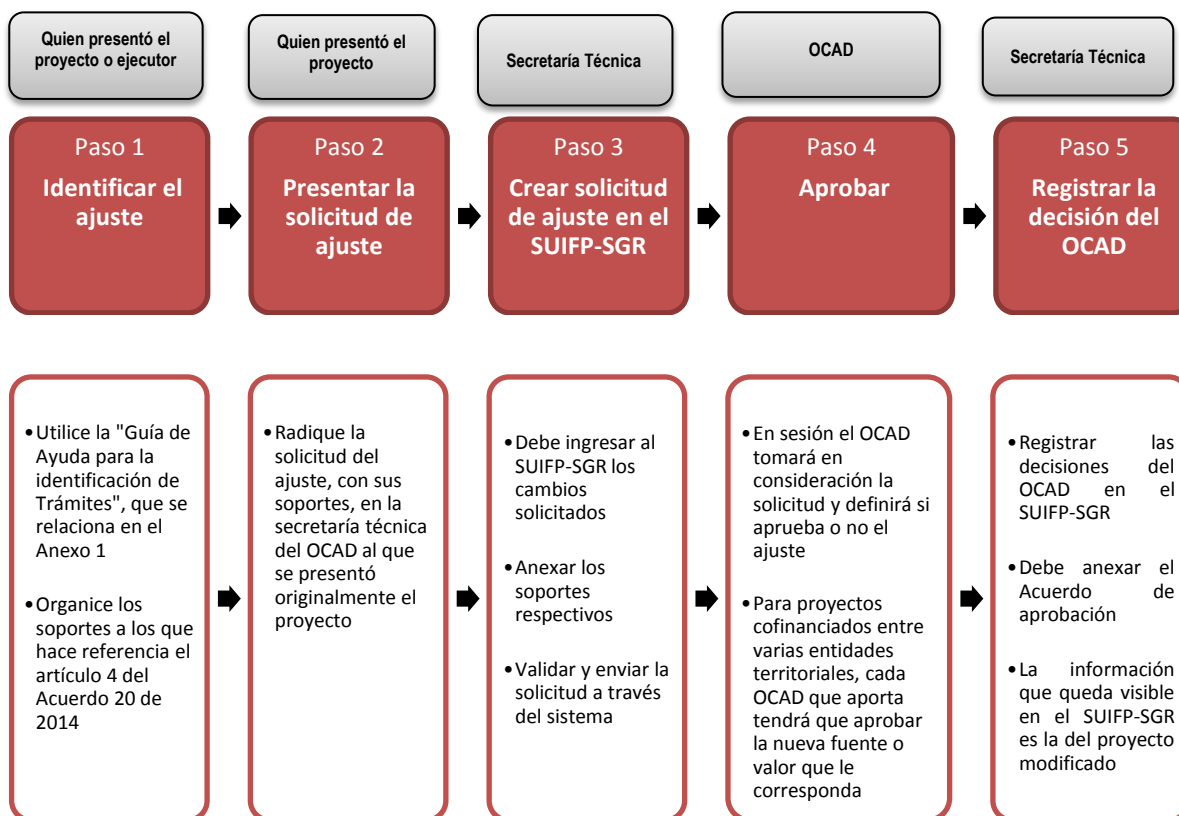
Quien presentó el proyecto o ejecutor

Paso 1
Identificar el ajuste

- Utilice la "Guía de Ayuda para la identificación de Trámites", que se relaciona en el Anexo 1
- Organice los soportes a los que hace referencia el artículo 4 del Acuerdo 20 de 2014

Quien presentó el proyecto

Paso 2
Presentar la solicitud de ajuste

- Radique la solicitud del ajuste, con sus soportes, en la secretaría técnica del OCAD al que se presentó originalmente el proyecto

Secretaría Técnica

Paso 3
Crear solicitud de ajuste en el SUIFP-SGR

- Debe ingresar al SUIFP-SGR los cambios solicitados
- Anexar los soportes respectivos
- Validar y enviar la solicitud a través del sistema

OCAD

Paso 4
Aprobar

- En sesión el OCAD tomará en consideración la solicitud y definirá si aprueba o no el ajuste
- Para proyectos cofinanciados entre varias entidades territoriales, cada OCAD que aporta tendrá que aprobar la nueva fuente o valor que le corresponda

Secretaría Técnica

Paso 5
Registrar la decisión del OCAD

- Registrar las decisiones del OCAD en el SUIFP-SGR
- Debe anexar el Acuerdo de aprobación
- La información que queda visible en el SUIFP-SGR es la del proyecto modificado